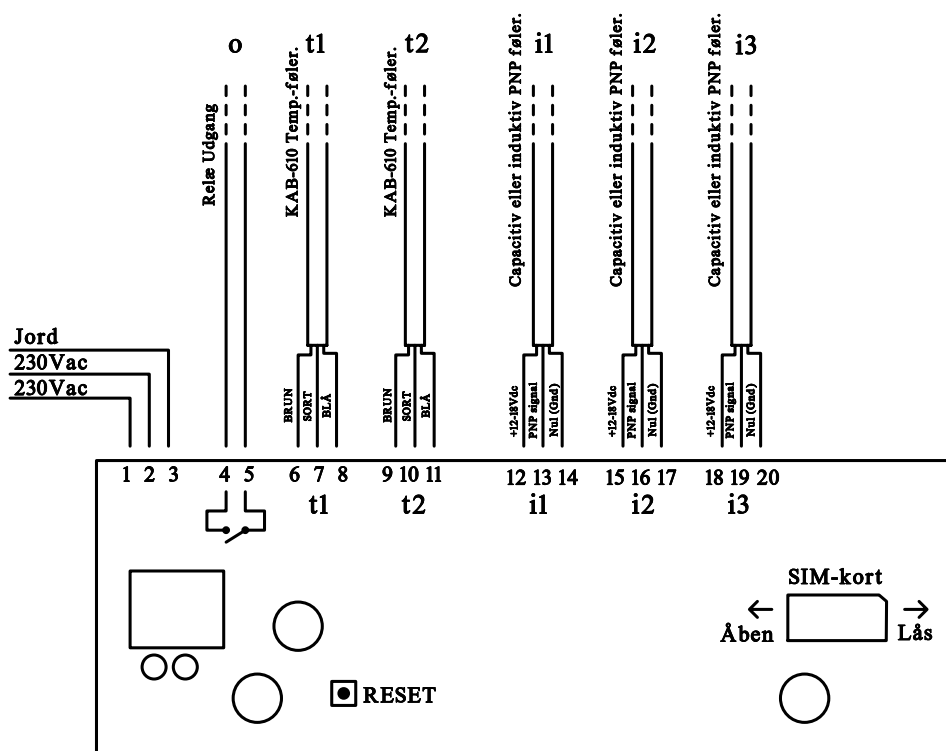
o t1 t2 i1 i2 i3

Relæ Udgang

KAB-610 Temp.-føler.

KAB-610 Temp.-føler.

Capacitiv eller induktiv PNP føler.

Capacitiv eller induktiv PNP føler.

Capacitiv eller induktiv PNP føler.

Jord
230Vac
230Vac

BRUN SORT BLÅ

BRUN SORT BLÅ

+12-18Vdc PNP signal Nul (Gnd)

+12-18Vdc PNP signal Nul (Gnd)

+12-18Vdc PNP signal Nul (Gnd)

1 2 3 4 5 6 7 8 9 10 11 12 13 14 15 16 17 18 19 20

t1 t2 i1 i2 i3

SIM-kort

Åben

Lås

RESET